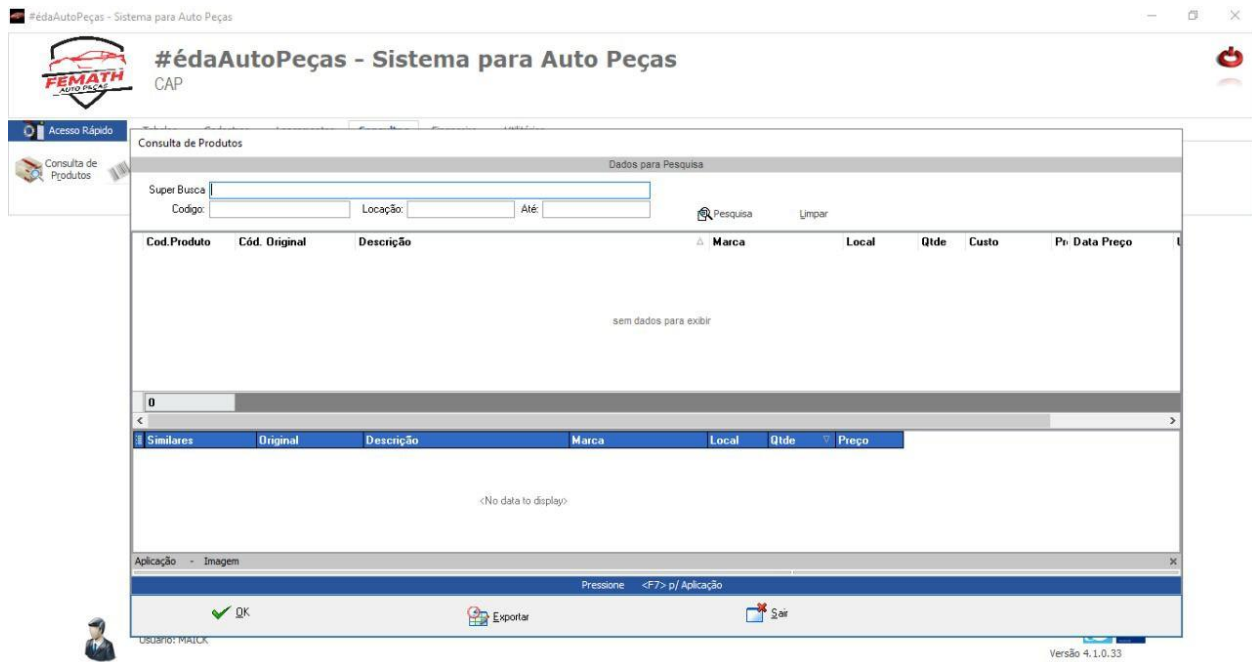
#édaAutoPeças - Sistema para Auto Peças

FEMATH AUTO PEÇAS

#édaAutoPeças - Sistema para Auto Peças
CAP

Acesso Rápido

Consulta de Produtos

Consulta de Produtos

Dados para Pesquisa

Super Busca
Codigo: Locação: Até: Pesquisa Limpar

| Cod.Produto | Cód. Original | Descrição | Marca | Local | Qtde | Custo | Pr | Data Preço |
|---|---|---|---|---|---|---|---|---|

sem dados para exibir

0

| Similares | Original | Descrição | Marca | Local | Qtde | Preço |
|---|---|---|---|---|---|---|

<No data to display>

Aplicação - Imagem

Pressione <F7> p/ Aplicação

OK Exportar Sair

Usuario: MAICK

Versão 4.1.0.33